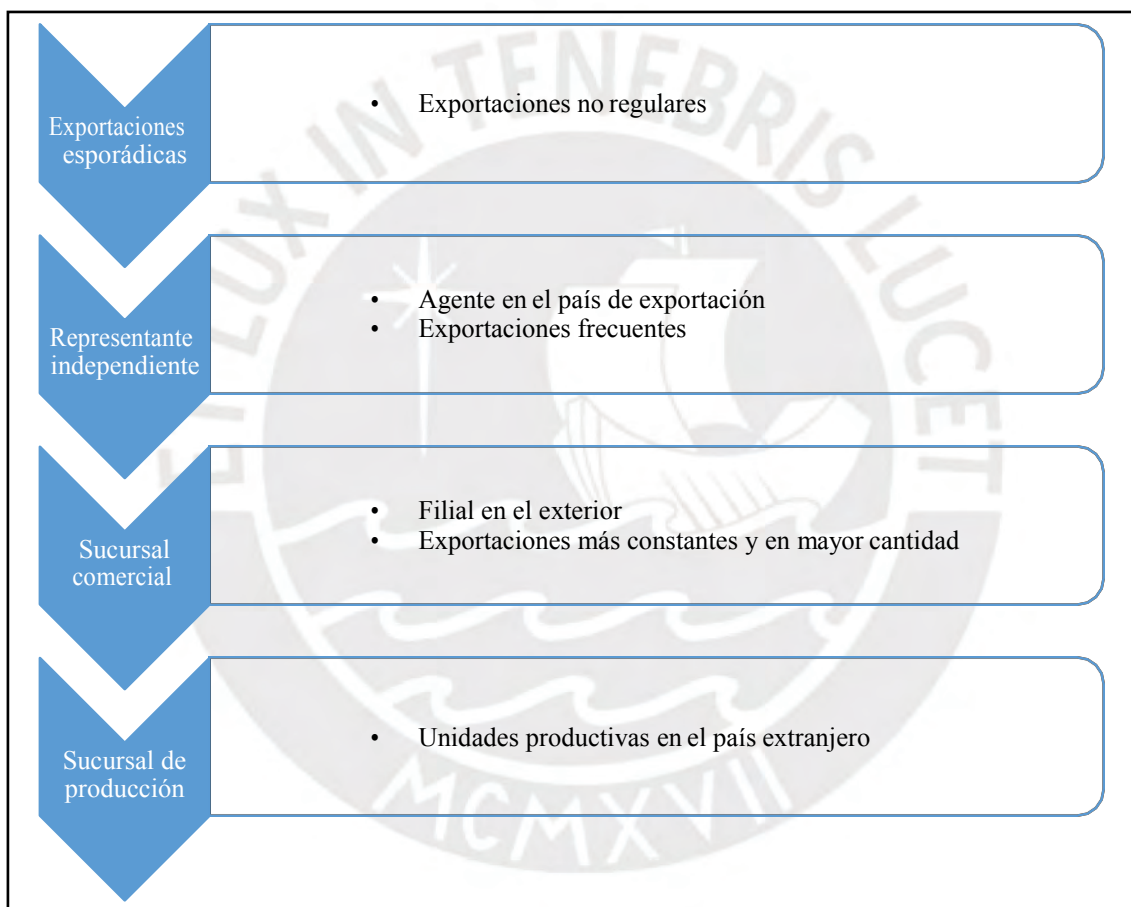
Exportaciones esporádicas

• Exportaciones no regulares

Representante independiente

• Agente en el país de exportación
• Exportaciones frecuentes

Sucursal comercial

• Filial en el exterior
• Exportaciones más constantes y en mayor cantidad

Sucursal de producción

• Unidades productivas en el país extranjero

LUX IN TENEBRIS LUCET
MCMXVII